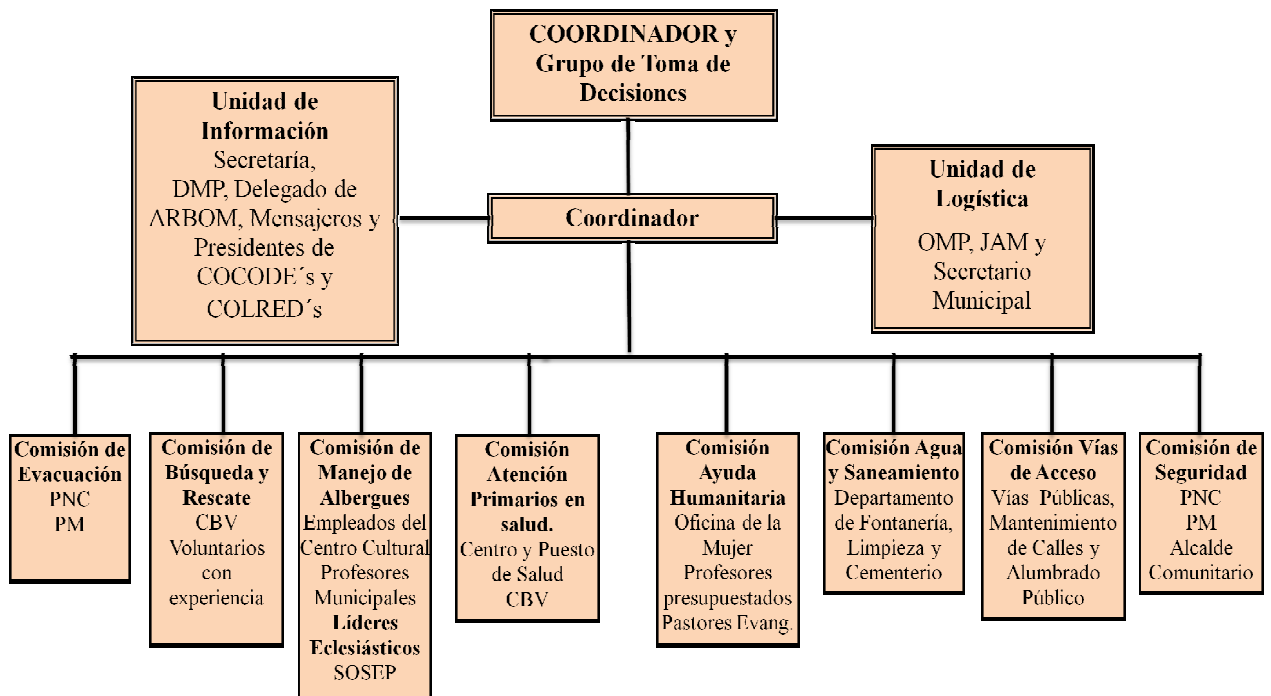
COORDINADOR y Grupo de Toma de Decisiones

Unidad de Información
Secretaría, DMP, Delegado de ARBOM, Mensajeros y Presidentes de COCODE´s y COLRED´s

Coordinador

Unidad de Logística
OMP, JAM y Secretario Municipal

Comisión de Evacuación
PNC
PM

Comisión de Búsqueda y Rescate
CBV
Voluntarios con experiencia

Comisión de Manejo de Albergues
Empleados del Centro Cultural
Profesores Municipales
Líderes Eclesiásticos
SOSEP

Comisión Atención Primarios en salud.
Centro y Puesto de Salud
CBV

Comisión Ayuda Humanitaria
Oficina de la Mujer
Profesores presupuestados
Pastores Evang.

Comisión Agua y Saneamiento
Departamento de Fontanería, Limpieza y Cementerio

Comisión Vías de Acceso
Vias Públicas, Mantenimiento de Calles y Alumbrado Público

Comisión de Seguridad
PNC
PM
Alcalde Comunitario